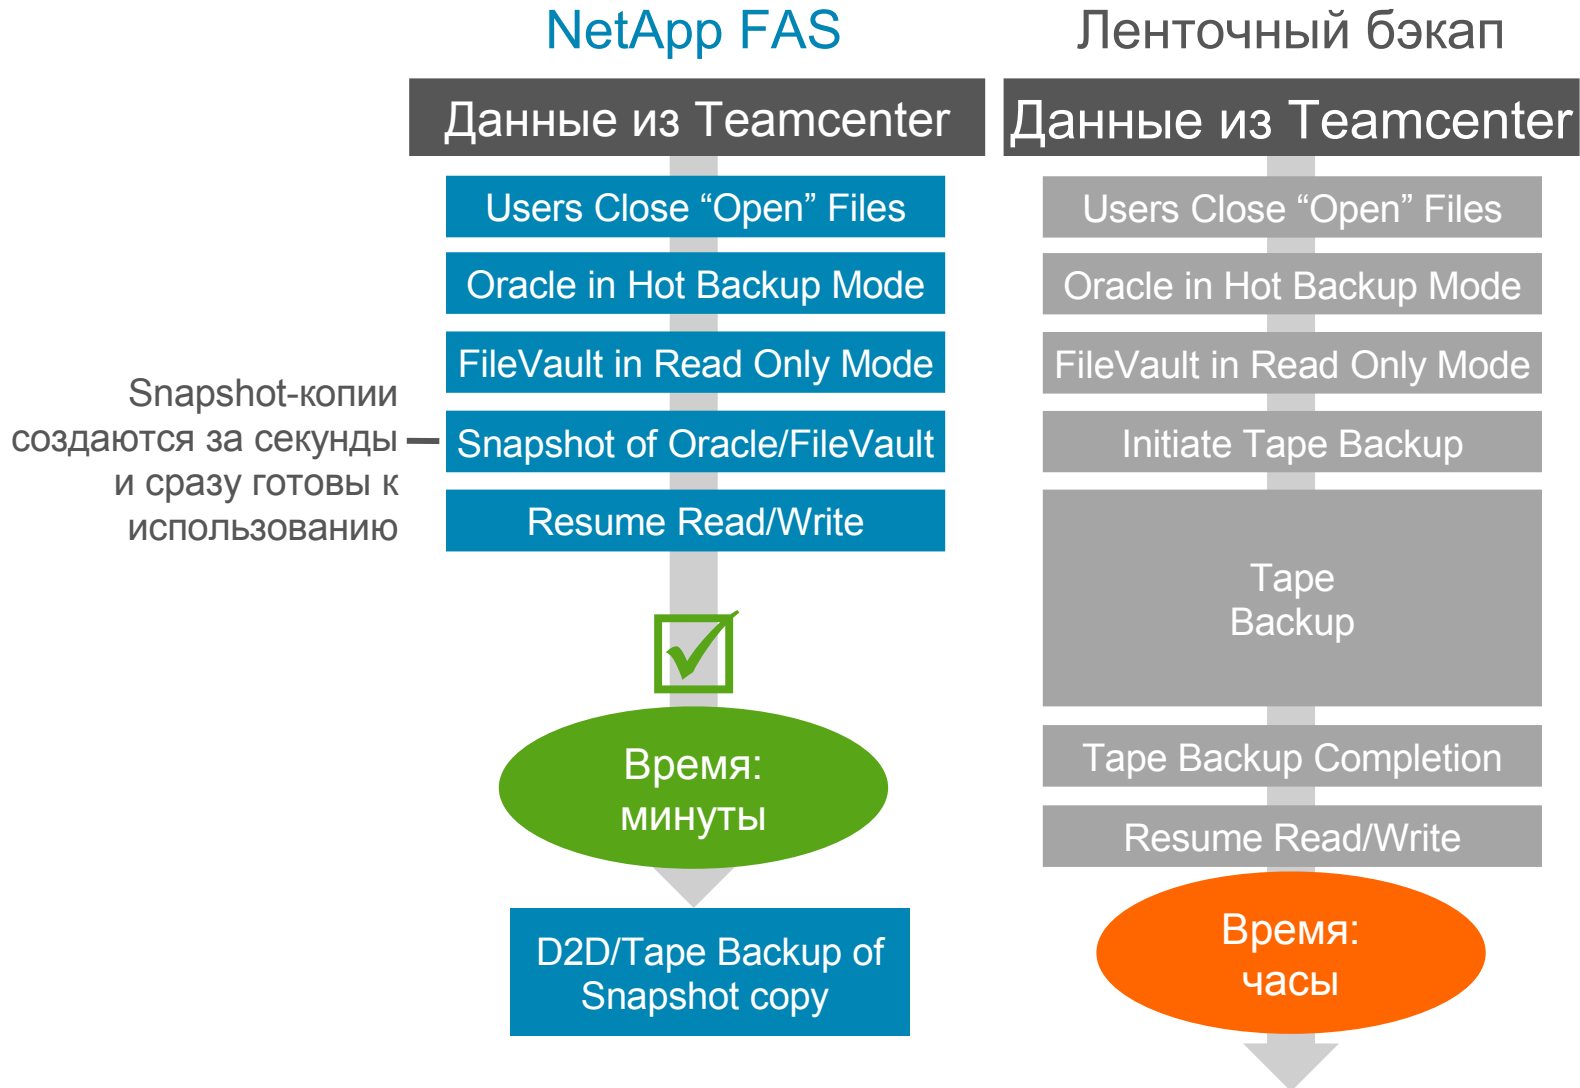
NetApp FAS

Данные из Teamcenter

Users Close “Open” Files

Oracle in Hot Backup Mode

FileVault in Read Only Mode

Snapshot of Oracle/FileVault

Resume Read/Write

Snapshot-копии создаются за секунды и сразу готовы к использованию

Время: минуты

D2D/Tape Backup of Snapshot copy

Ленточный бэкап

Данные из Teamcenter

Users Close “Open” Files

Oracle in Hot Backup Mode

FileVault in Read Only Mode

Initiate Tape Backup

Tape Backup

Tape Backup Completion

Resume Read/Write

Время: часы